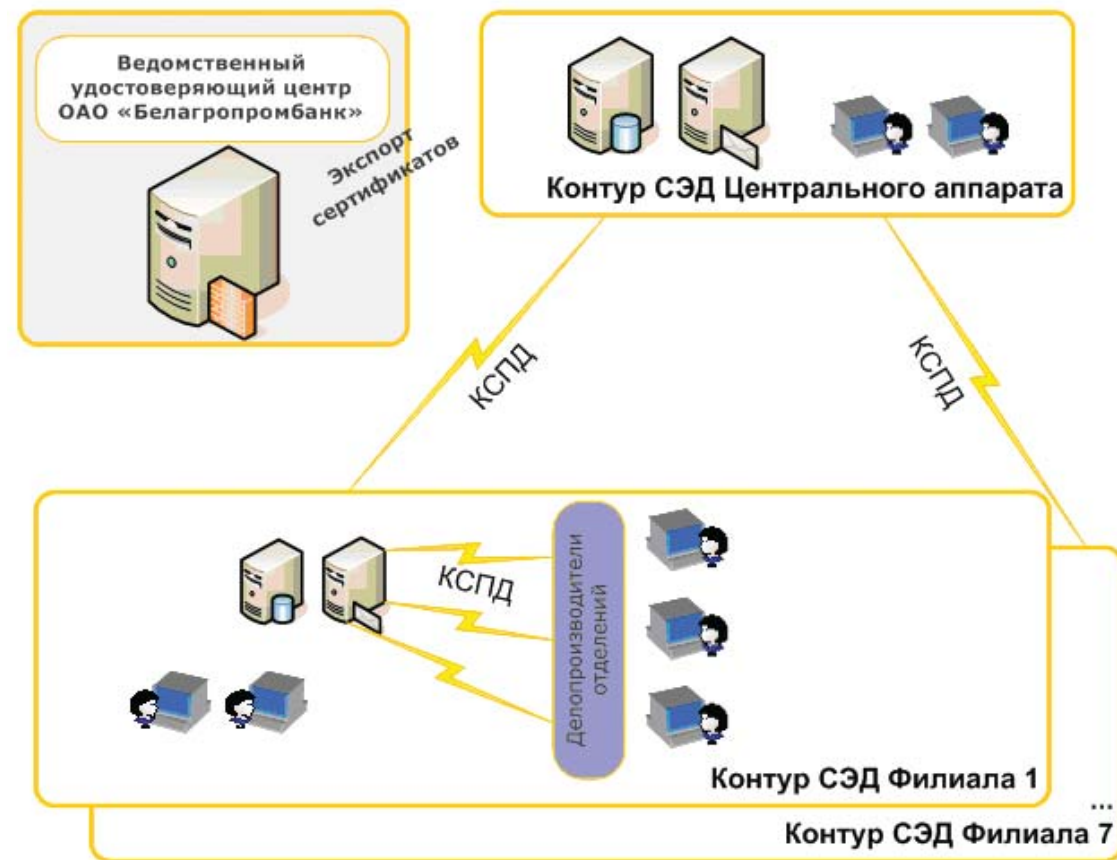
Ведомственный удостоверяющий центр ОАО «Белагропромбанк»

Экспорт сертификатов

Контур СЭД Центрального аппарата

КСПД

КСПД

КСПД

Делопроизводители отделений

Контур СЭД Филиала 1

...

Контур СЭД Филиала 7